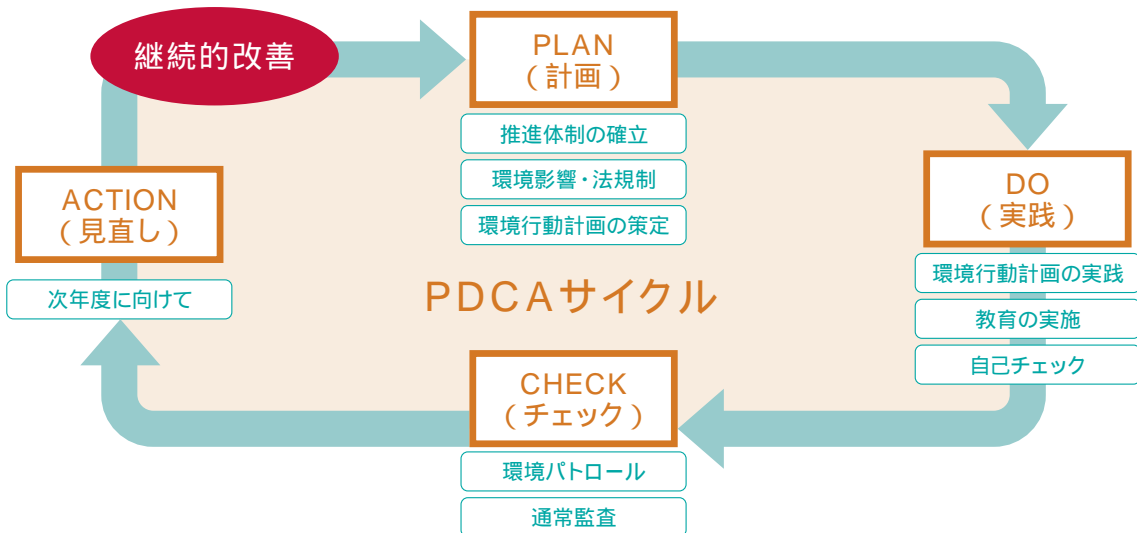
継続的改善

PLAN
（計画）

推進体制の確立

環境影響・法規制

環境行動計画の策定

DO
（実践）

環境行動計画の実践

教育の実施

自己チェック

PDCAサイクル

ACTION
（見直し）

次年度に向けて

CHECK
（チェック）

環境パトロール

通常監査